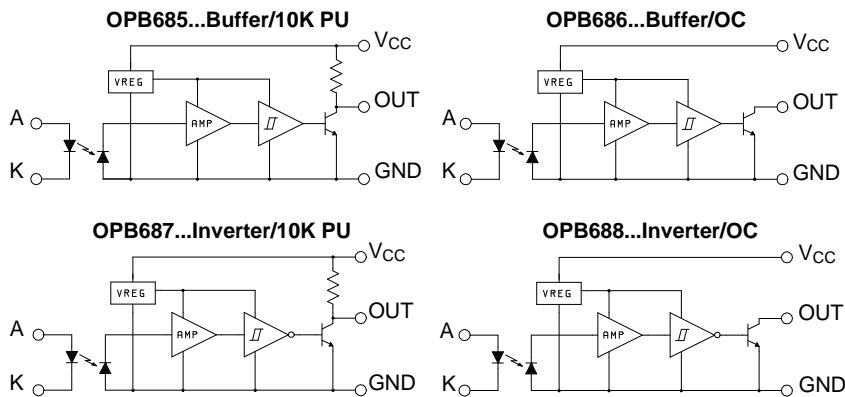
OPB685...Buffer/10K PU

$V_{CC}$

VREG

AMP

OUT

A

K

GND

OPB686...Buffer/OC

$V_{CC}$

VREG

AMP

OUT

A

K

GND

OPB687...Inverter/10K PU

$V_{CC}$

VREG

AMP

OUT

A

K

GND

OPB688...Inverter/OC

$V_{CC}$

VREG

AMP

OUT

A

K

GND